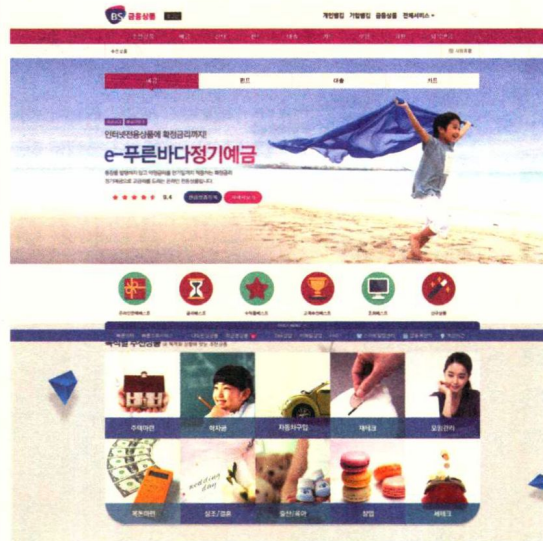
BS 금융상품

개인뱅킹 기업뱅킹 금융상품 전체서비스

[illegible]

예금 펀드 대출 카드

인터넷전용상품에 확정금리까지!

e-푸른바다정기예금

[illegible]

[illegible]

주택마련 학자금 자동차구입 재테크 모임관리

목돈마련 입주/결혼 출산/육아 창업 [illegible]